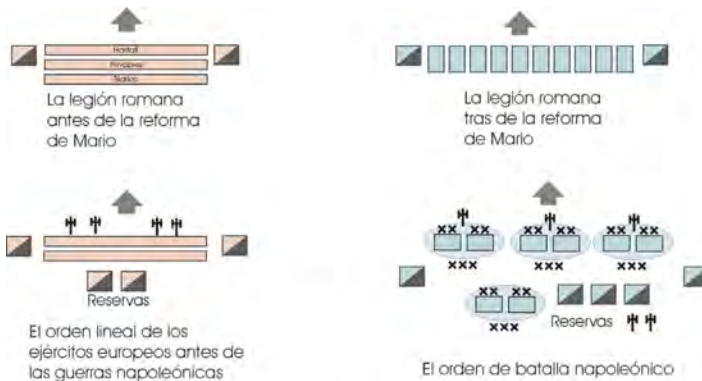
Hastati
Principes
Triarios

La legión romana antes de la reforma de Mario

La legión romana tras de la reforma de Mario

Reservas

El orden lineal de los ejércitos europeos antes de las guerras napoleónicas

xx xx
xxx
xx xx
xxx
xx xx
xxx
xx xx
xxx

Reservas

El orden de batalla napoleónico